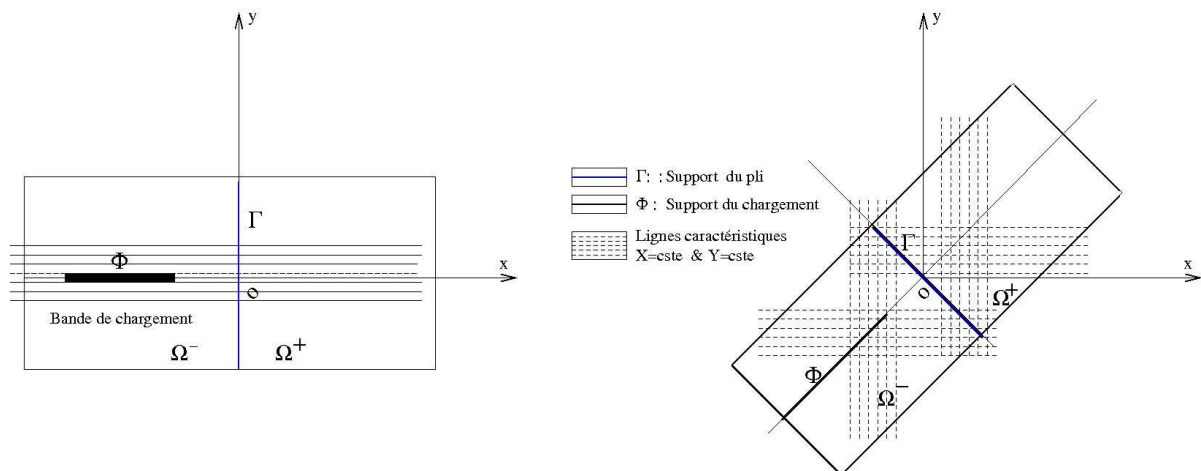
y
x
$\Gamma$
$\Phi$
o
Bande de chargement
$\Omega^-$
$\Omega^+$

$\Gamma$: : Support du pli
$\Phi$ : Support du chargement
Lignes caractéristiques X=cste & Y=cste

y
x
$\Gamma$
o
$\Omega^+$
$\Phi$
$\Omega^-$